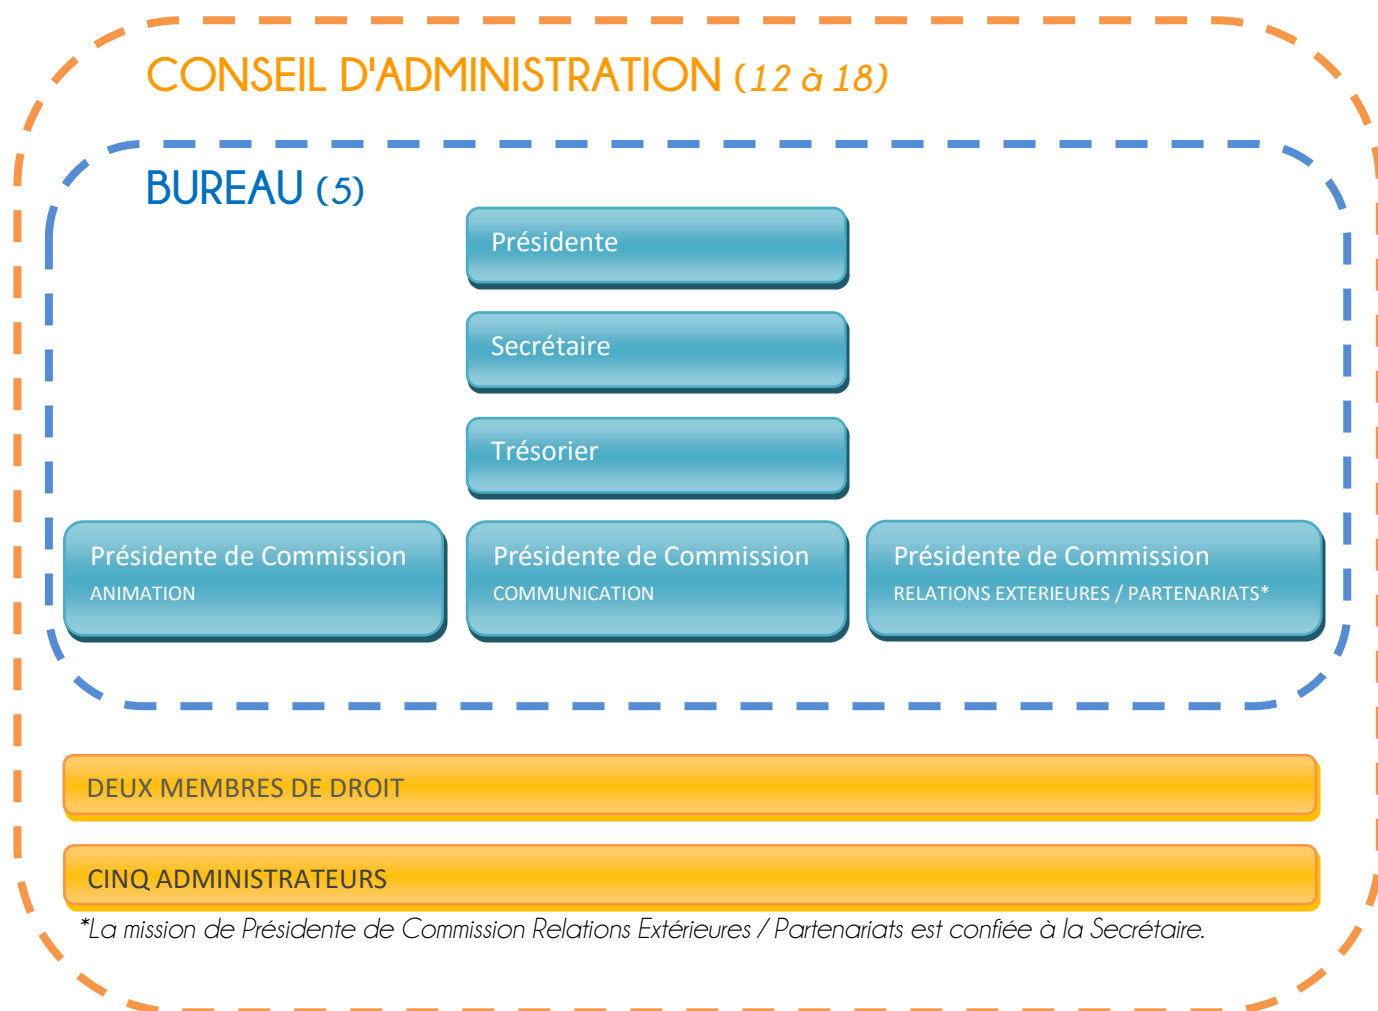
CONSEIL D'ADMINISTRATION (12 à 18)

BUREAU (5)

Présidente

Secrétaire

Trésorier

Présidente de Commission
ANIMATION

Présidente de Commission
COMMUNICATION

Présidente de Commission
RELATIONS EXTERIEURES / PARTENARIATS*

DEUX MEMBRES DE DROIT

CINQ ADMINISTRATEURS

*La mission de Présidente de Commission Relations Extérieures / Partenariats est confiée à la Secrétaire.